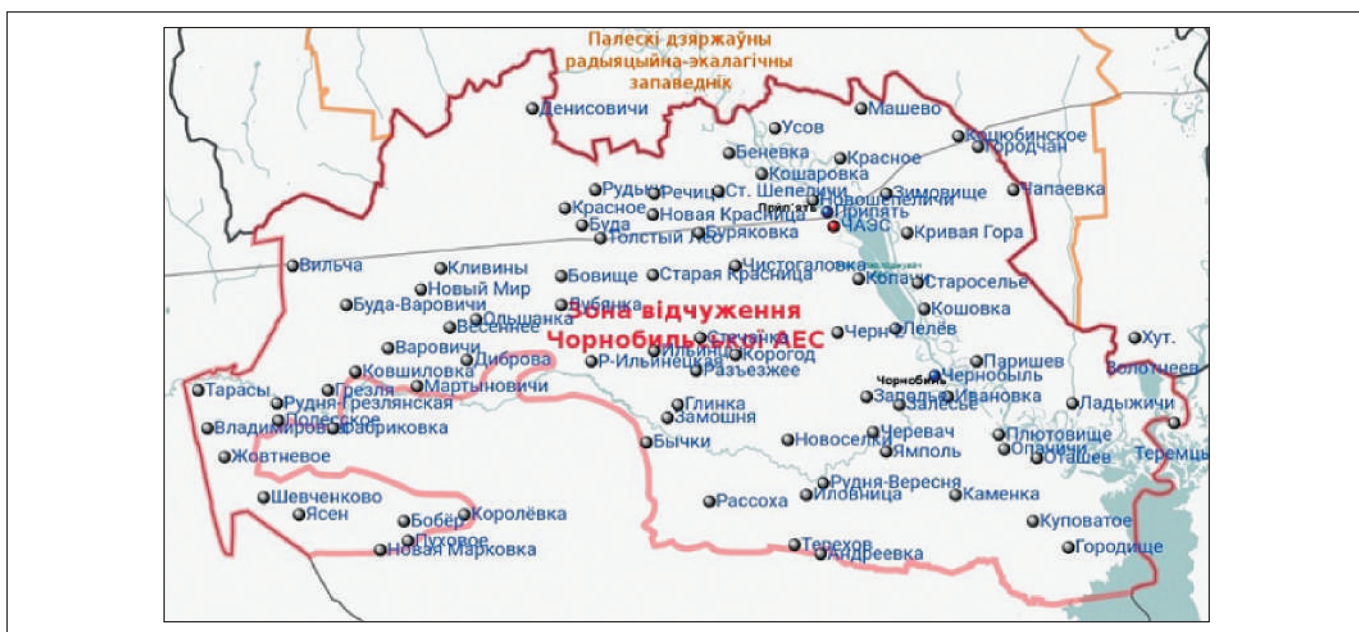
Палескі дзяржаўны радыяцыйна-экалагічны запаведнік

Денисовичи
Машево
Усов
Кошубинское
Городчан
Беневка
Красное
Кошаровка
Рудьки
Речица
Ст. Шепеличи
Зимовище
Чапаевка
Красное
Новая Красница
Новошепеличи
Припять
Буда
Толстый Лес
Буряковка
ЧАЭС
Кривая Гора
Вильча
Кливины
Бовище
Старая Красница
Чистогаловка
Копачи
Старoсельe
Новый Мир
Буда-Варовичи
Зубянка
Кошовка
Ольшанка
Весеннее
Зона відчуження Чорнобильської АЕС
Чернобиль
Лелёв
Варовичи
Диброва
Ильинцы
Корогод
Хут.
Ковшиловка
Р-Ильинецкая
Разъезжее
Паришев
Тарасы
Грезля
Мартыновичи
Чернобыль
Золотиево
Рудня-Грезлянская
Глинка
Залесье
Ивановка
Ладыжичи
Полесское
Замошня
Залесье
Владимиров
Фабриковка
Бычки
Новоселки
Черевач
Плютовище
Ямполь
Опачичи
Оташев
Теремцы
Жовтневое
Рудня-Вересня
Шевченково
Рассоха
Иловница
Каменка
Ясен
Бобёр
Королёвка
Куповатое
Пуховое
Терехов
Новая Марковка
Андреевка
Городище